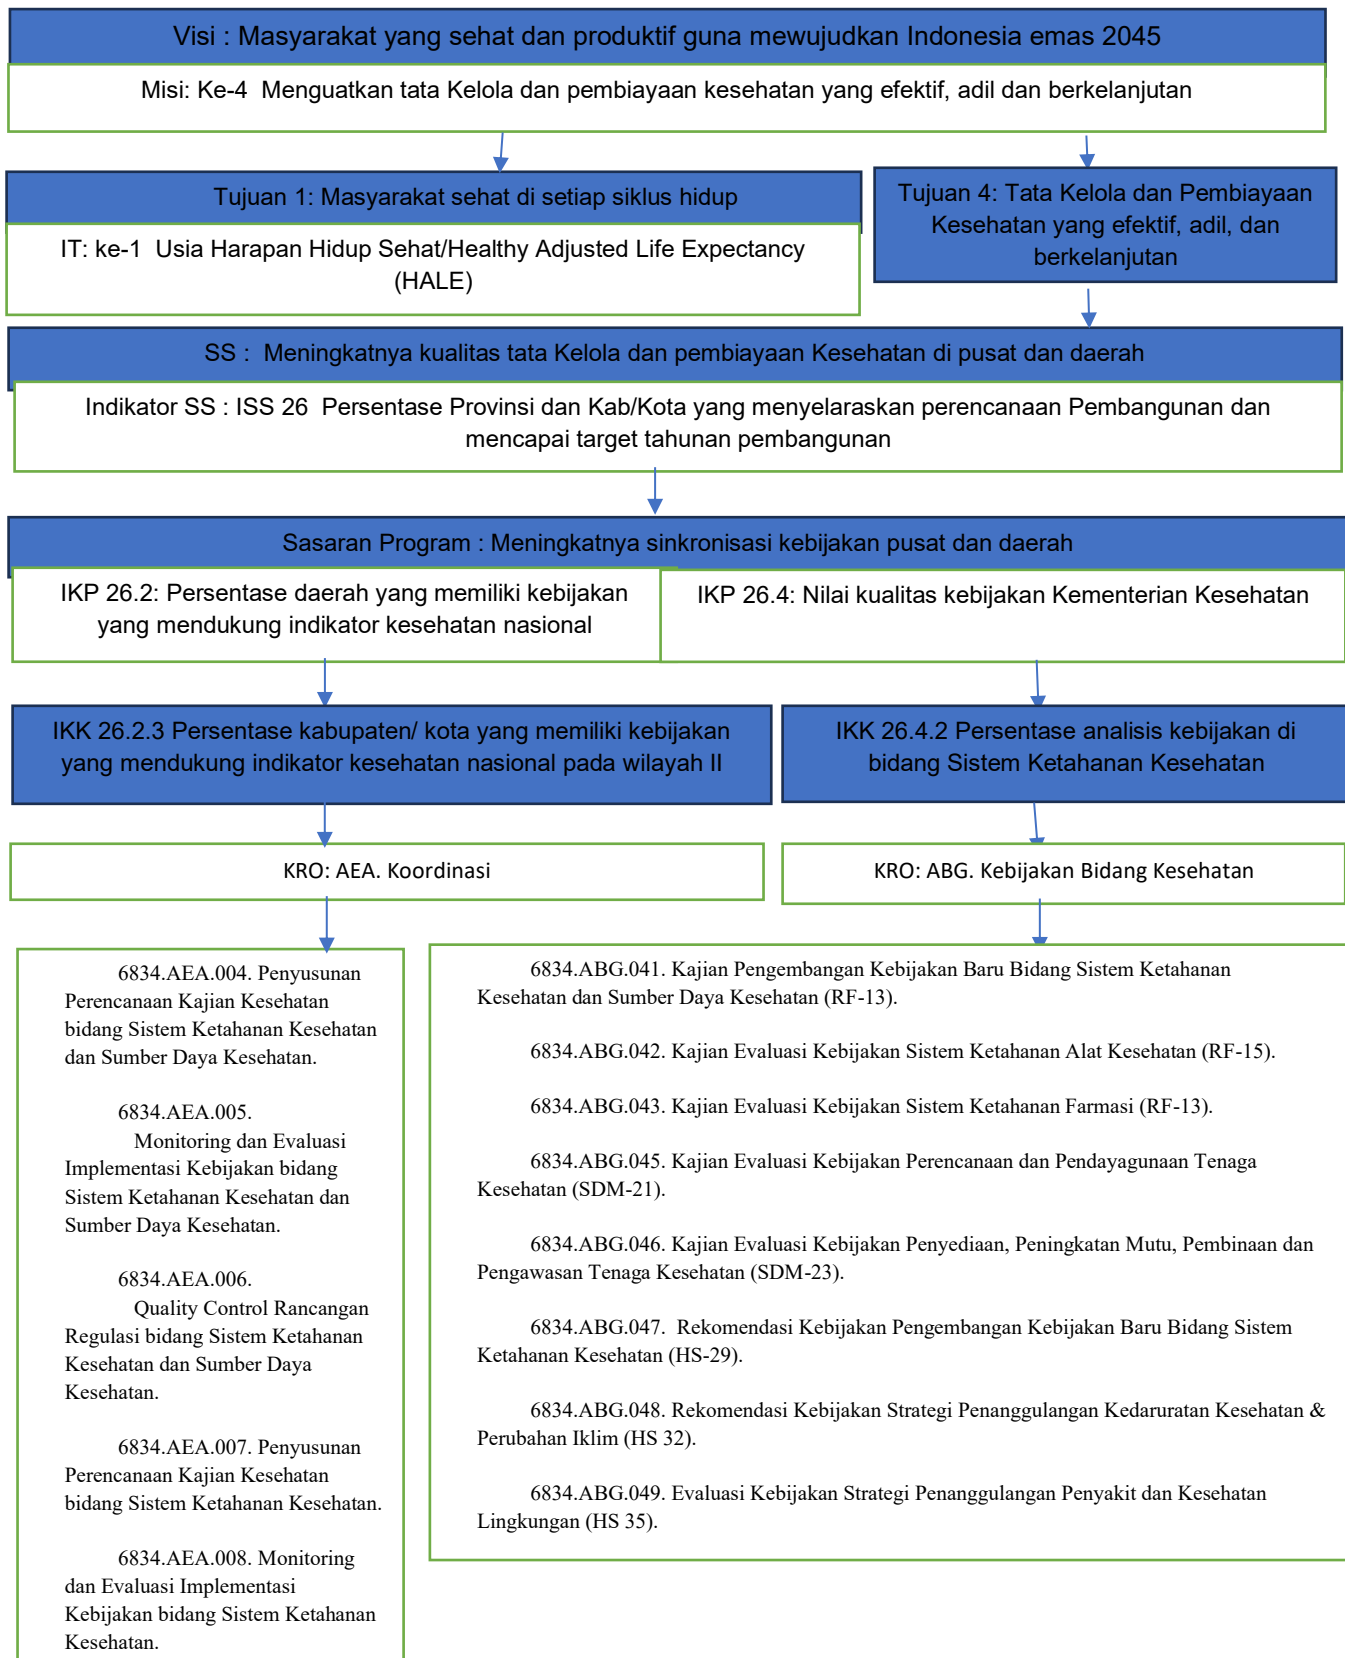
Visi : Masyarakat yang sehat dan produktif guna mewujudkan Indonesia emas 2045

Misi: Ke-4 Menguatkan tata Kelola dan pembiayaan kesehatan yang efektif, adil dan berkelanjutan

Tujuan 1: Masyarakat sehat di setiap siklus hidup

IT: ke-1 Usia Harapan Hidup Sehat/Healthy Adjusted Life Expectancy (HALE)

Tujuan 4: Tata Kelola dan Pembiayaan Kesehatan yang efektif, adil, dan berkelanjutan

SS : Meningkatnya kualitas tata Kelola dan pembiayaan Kesehatan di pusat dan daerah

Indikator SS : ISS 26 Persentase Provinsi dan Kab/Kota yang menyelaraskan perencanaan Pembangunan dan mencapai target tahunan pembangunan

Sasaran Program : Meningkatnya sinkronisasi kebijakan pusat dan daerah

IKP 26.2: Persentase daerah yang memiliki kebijakan yang mendukung indikator kesehatan nasional

IKP 26.4: Nilai kualitas kebijakan Kementerian Kesehatan

IKK 26.2.3 Persentase kabupaten/ kota yang memiliki kebijakan yang mendukung indikator kesehatan nasional pada wilayah II

IKK 26.4.2 Persentase analisis kebijakan di bidang Sistem Ketahanan Kesehatan

KRO: AEA. Koordinasi

KRO: ABG. Kebijakan Bidang Kesehatan

6834.AEA.004. Penyusunan Perencanaan Kajian Kesehatan bidang Sistem Ketahanan Kesehatan dan Sumber Daya Kesehatan.

6834.AEA.005. Monitoring dan Evaluasi Implementasi Kebijakan bidang Sistem Ketahanan Kesehatan dan Sumber Daya Kesehatan.

6834.AEA.006. Quality Control Rancangan Regulasi bidang Sistem Ketahanan Kesehatan dan Sumber Daya Kesehatan.

6834.AEA.007. Penyusunan Perencanaan Kajian Kesehatan bidang Sistem Ketahanan Kesehatan.

6834.AEA.008. Monitoring dan Evaluasi Implementasi Kebijakan bidang Sistem Ketahanan Kesehatan.

6834.ABG.041. Kajian Pengembangan Kebijakan Baru Bidang Sistem Ketahanan Kesehatan dan Sumber Daya Kesehatan (RF-13).

6834.ABG.042. Kajian Evaluasi Kebijakan Sistem Ketahanan Alat Kesehatan (RF-15).

6834.ABG.043. Kajian Evaluasi Kebijakan Sistem Ketahanan Farmasi (RF-13).

6834.ABG.045. Kajian Evaluasi Kebijakan Perencanaan dan Pendayagunaan Tenaga Kesehatan (SDM-21).

6834.ABG.046. Kajian Evaluasi Kebijakan Penyediaan, Peningkatan Mutu, Pembinaan dan Pengawasan Tenaga Kesehatan (SDM-23).

6834.ABG.047. Rekomendasi Kebijakan Pengembangan Kebijakan Baru Bidang Sistem Ketahanan Kesehatan (HS-29).

6834.ABG.048. Rekomendasi Kebijakan Strategi Penanggulangan Kedaruratan Kesehatan & Perubahan Iklim (HS 32).

6834.ABG.049. Evaluasi Kebijakan Strategi Penanggulangan Penyakit dan Kesehatan Lingkungan (HS 35).